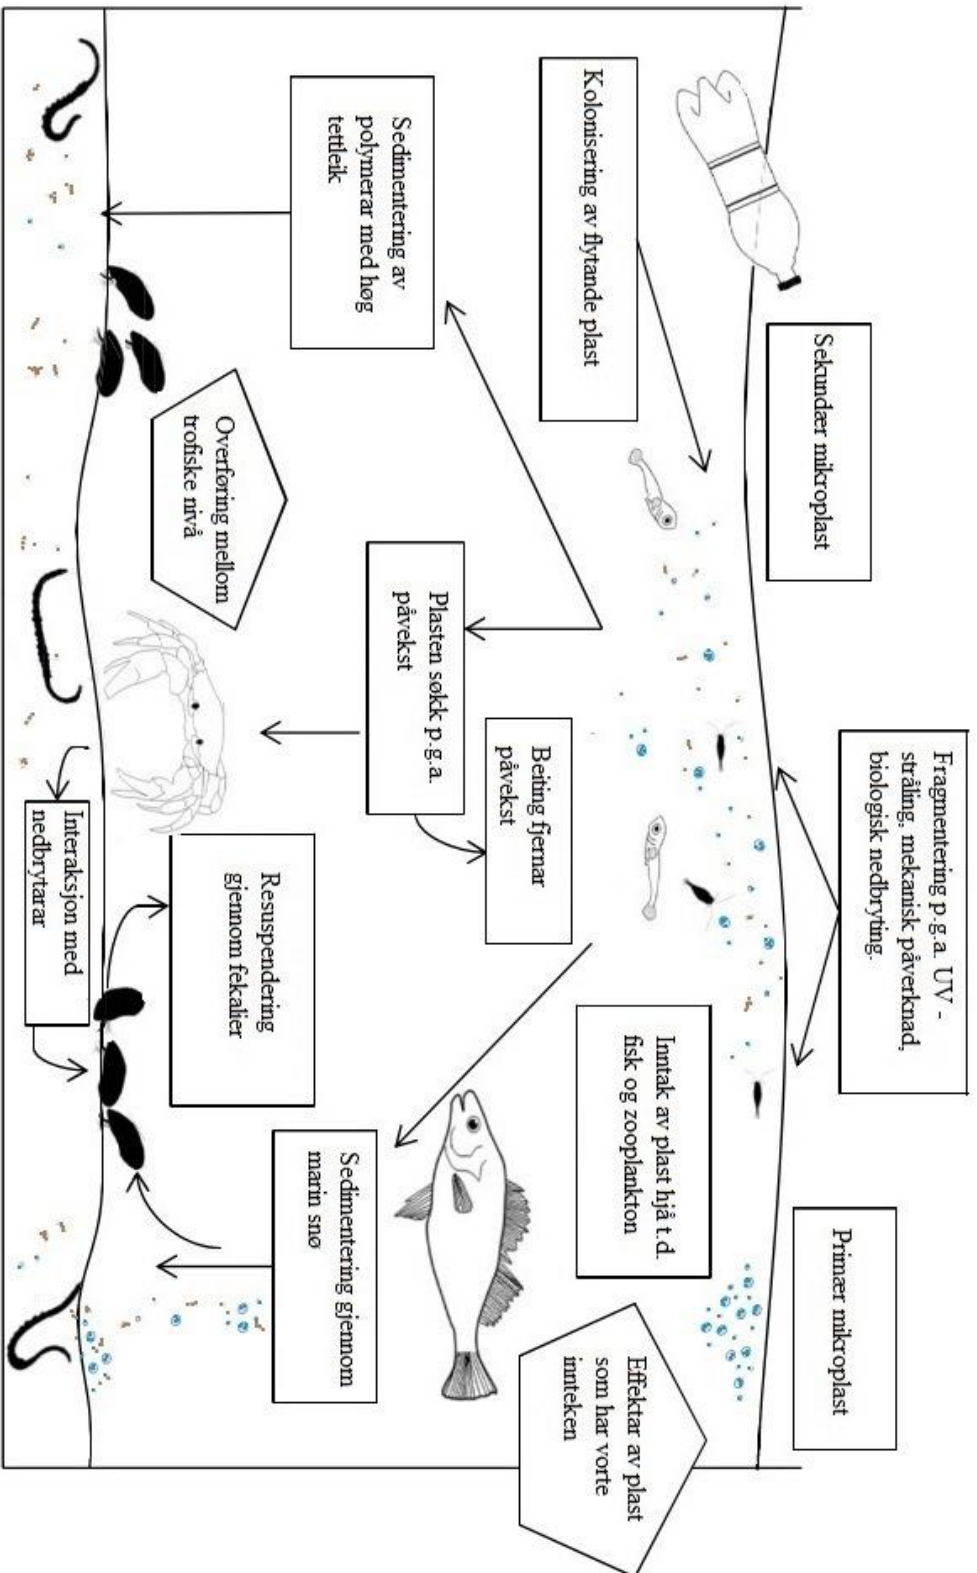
Sekundær mikroplast

Kolonisering av flytande plast

Sedimentering av polymerar med høg tettleik

Fragmentering p.g.a. UV - stråling, mekanisk påverknad, biologisk nedbryting.

Overføring mellom trofiske nivå

Plasten søkk p.g.a. påvekst

Beiting fjernar påvekst

Inntak av plast hjå t.d. fisk og zooplankton

Primær mikroplast

Interaksjon med nedbrytarar

Resuspendering gjennom fekalier

Sedimentering gjennom marin snø

Effektar av plast som har vorte inteken